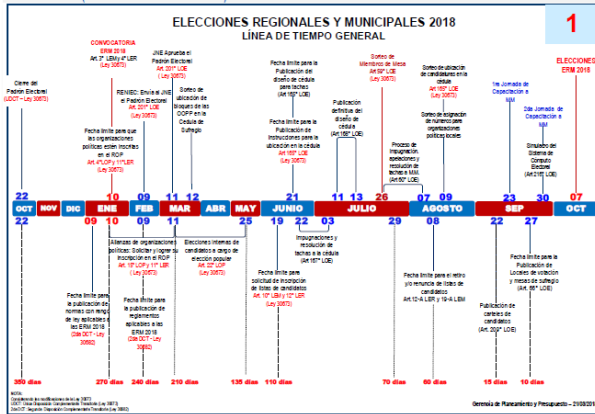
ELECCIONES REGIONALES Y MUNICIPALES 2018
LÍNEA DE TIEMPO GENERAL

1

Cierre del Padrón Electoral (UDCT – Ley 30673)

CONVOCATORIA ERM 2018 Art. 3° LEMy 4° LER (Ley 30673)

Fecha límite para que las organizaciones políticas estén inscritas en el ROP Art. 4° LOP y 11° LER (Ley 30673)

JNE Aprueba el Padrón Electoral Art. 201° LOE (Ley 30673)

RENIEC: Envía al JNE el Padrón Electoral Art. 201° LOE (Ley 30673)

Sorteo de ubicación de las OOPP en la Cédula de Sufragio

Fecha límite para la Publicación del diseño de cédula para tachas (Art. 165° LOE)

Fecha límite para la Publicación de Instrucciones para la ubicación en la cédula Art. 165° LOE (Ley 30673)

Publicación definitiva del diseño de cédula (Art. 166° LOE)

Sorteo de Miembros de Mesa Art. 55° LOE (Ley 30673)

Proceso de impugnación, apelaciones y resolución de tachas a MM (Art. 60° LOE)

Sorteo de ubicación de candidaturas en la cédula Art. 165° LOE (Ley 30673)

Sorteo de asignación de números para organizaciones políticas locales

ELECCIONES ERM 2018

1ra Jornada de Capacitación a MM

2da Jornada de Capacitación a MM

Simulacro del Sistema de Cómputo Electoral (Art. 216° LOE)

22 OCT NOV DIC 10 ENE 09 FEB 11 MAR 12 ABR MAY JUNIO 21 11 13 JULIO 26 07 09 AGOSTO SEP 23 30 OCT 07

22 09 10 15 11 25 19 22 03 29 08 22 27

Alianzas de organizaciones políticas: Solicitar y lograr su inscripción en el ROP Art. 15° LOP y 11° LER (Ley 30673)

Elecciones internas de candidatos a cargo de elección popular Art. 22° LOP (Ley 30673)

Impugnaciones y resolución de tachas a la cédula (Art. 167° LOE)

Fecha límite para la publicación de normas con rango de ley aplicables a las ERM 2018 (2da DCT – Ley 30682)

Fecha límite para la publicación de reglamentos aplicables a las ERM 2018 (2da DCT – Ley 30682)

Fecha límite para solicitud de inscripción de listas de candidatos Art. 10° LEM y 12° LER (Ley 30673)

Fecha límite para el retiro y/o renuncia de listas de candidatos Art. 12-A LER y 16-A LEM

Publicación de carteles de candidatos (Art. 203° LOE)

Fecha límite para la Publicación de Locales de votación y mesas de sufragio (Art. 65° LOE)

350 días 270 días 240 días 210 días 135 días 110 días 70 días 60 días 15 días 10 días

NOTA:
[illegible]
UDCT: Única Disposición Complementaria Transitoria (Ley 30673)
2da DCT: Segunda Disposición Complementaria Transitoria (Ley 30682)

Gerencia de Planeamiento y Presupuesto – 21/08/201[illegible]